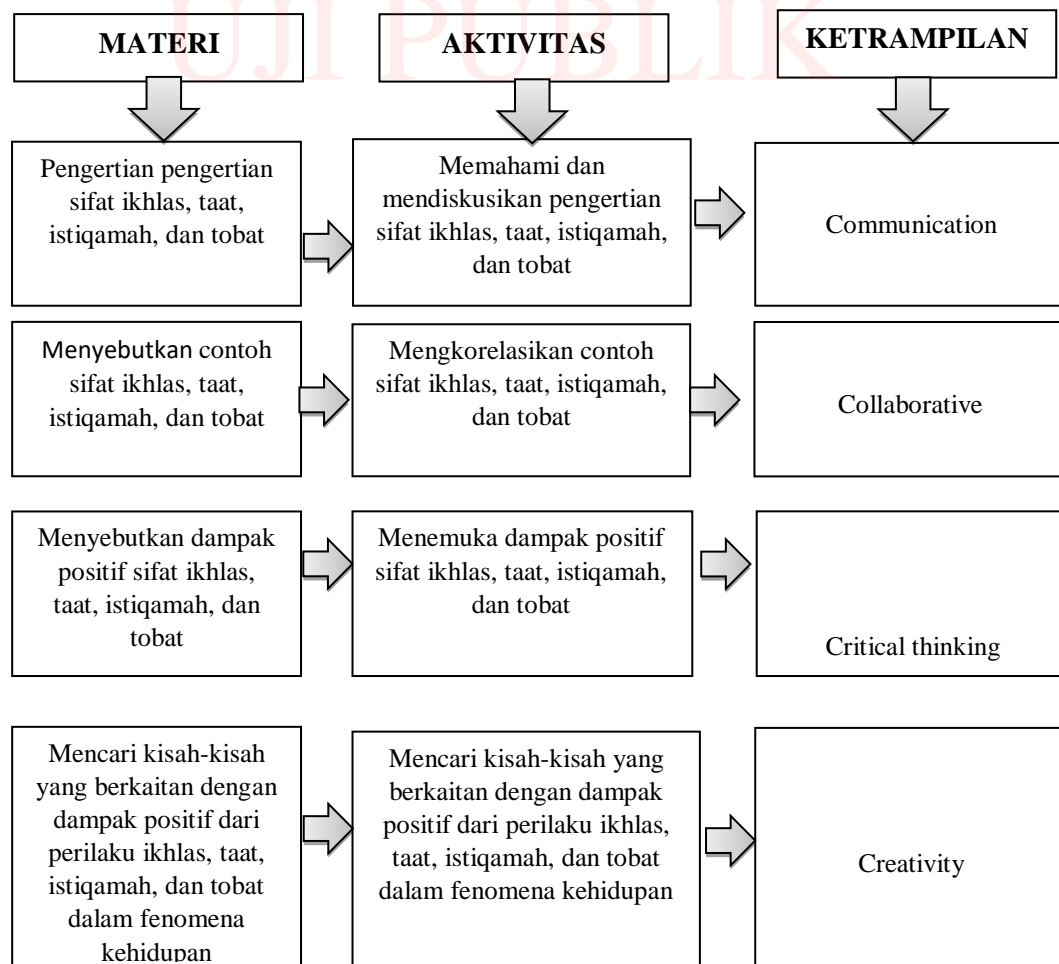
UJI PUBLIK

MATERI

AKTIVITAS

KETRAMPILAN

Pengertian pengertian sifat ikhlas, taat, istiqamah, dan tobat

Memahami dan mendiskusikan pengertian sifat ikhlas, taat, istiqamah, dan tobat

Communication

Menyebutkan contoh sifat ikhlas, taat, istiqamah, dan tobat

Mengkorelasikan contoh sifat ikhlas, taat, istiqamah, dan tobat

Collaborative

Menyebutkan dampak positif sifat ikhlas, taat, istiqamah, dan tobat

Menemuka dampak positif sifat ikhlas, taat, istiqamah, dan tobat

Critical thinking

Mencari kisah-kisah yang berkaitan dengan dampak positif dari perilaku ikhlas, taat, istiqamah, dan tobat dalam fenomena kehidupan

Mencari kisah-kisah yang berkaitan dengan dampak positif dari perilaku ikhlas, taat, istiqamah, dan tobat dalam fenomena kehidupan

Creativity